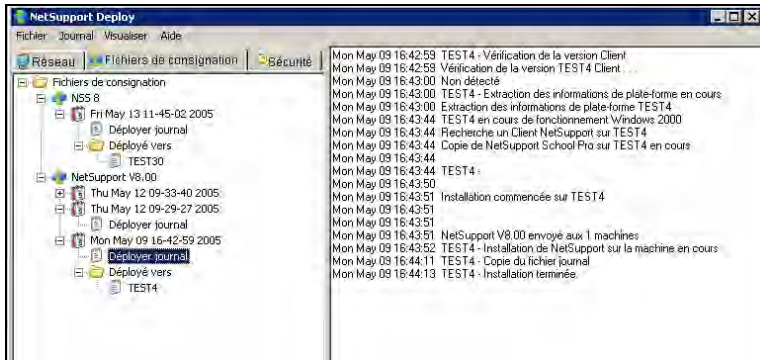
NetSupport Deploy

Fichier Journal Visualiser Aide

Réseau Fichiers de consignation Sécurité

Fichiers de consignation
NSS 8
Fri May 13 11-45-02 2005
Déployer journal
Déployé vers
TEST30
NetSupport V8.00
Thu May 12 09-33-40 2005
Thu May 12 09-29-27 2005
Déployer journal
Mon May 09 16-42-59 2005
Déployer journal
Déployé vers
TEST4

Mon May 09 16:42:59 TEST4 - Vérification de la version Client
Mon May 09 16:42:59 Vérification de la version TEST4 Client : . .
Mon May 09 16:43:00 Non détecté
Mon May 09 16:43:00 TEST4 - Extraction des informations de plate-forme en cours
Mon May 09 16:43:00 Extraction des informations de plate-forme TEST4
Mon May 09 16:43:44 TEST4 en cours de fonctionnement Windows 2000
Mon May 09 16:43:44 Recherche un Client NetSupport sur TEST4
Mon May 09 16:43:44 Copie de NetSupport School Pro sur TEST4 en cours
Mon May 09 16:43:44
Mon May 09 16:43:44 TEST4 :
Mon May 09 16:43:50
Mon May 09 16:43:51 Installation commencée sur TEST4
Mon May 09 16:43:51
Mon May 09 16:43:51
Mon May 09 16:43:51 NetSupport V8.00 envoyé aux 1 machines
Mon May 09 16:43:52 TEST4 - Installation de NetSupport sur la machine en cours
Mon May 09 16:44:11 TEST4 - Copie du fichier journal
Mon May 09 16:44:13 TEST4 - Installation terminée.